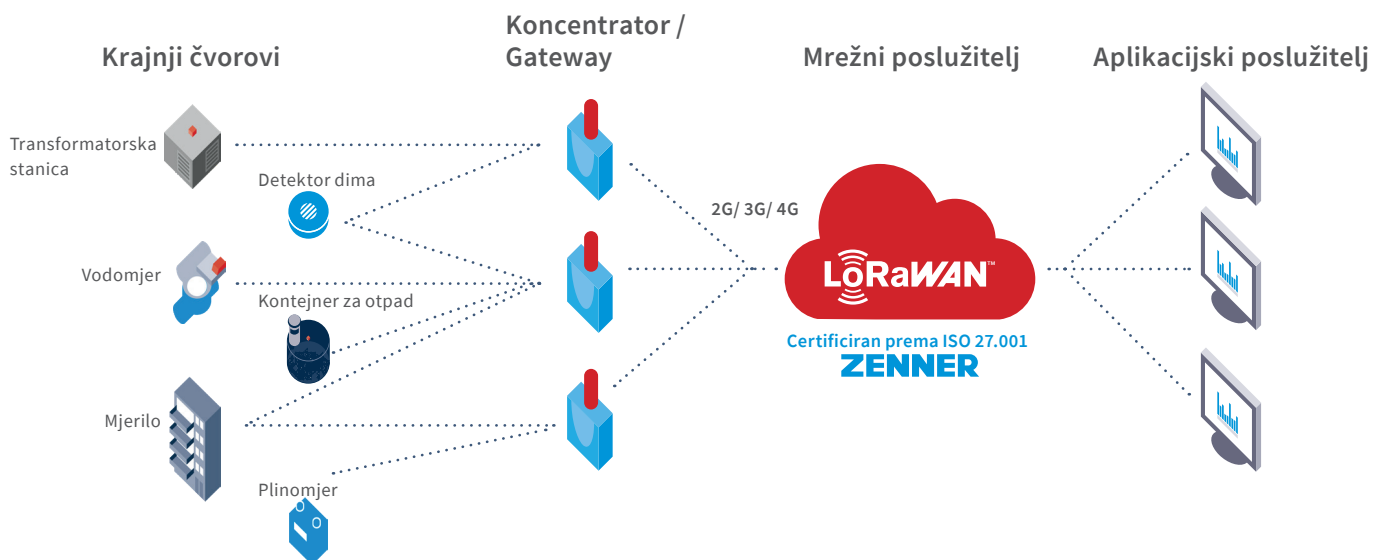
Krajnji čvorovi

Koncentrator / Gateway

Mrežni poslužitelj

Aplikacijski poslužitelj

Transformatorska stanica

Detektor dima

Vodomjer

Kontejner za otpad

Mjerilo

Plinomjer

2G/ 3G/ 4G

LoRaWAN™

Certificiran prema ISO 27.001

ZENNER